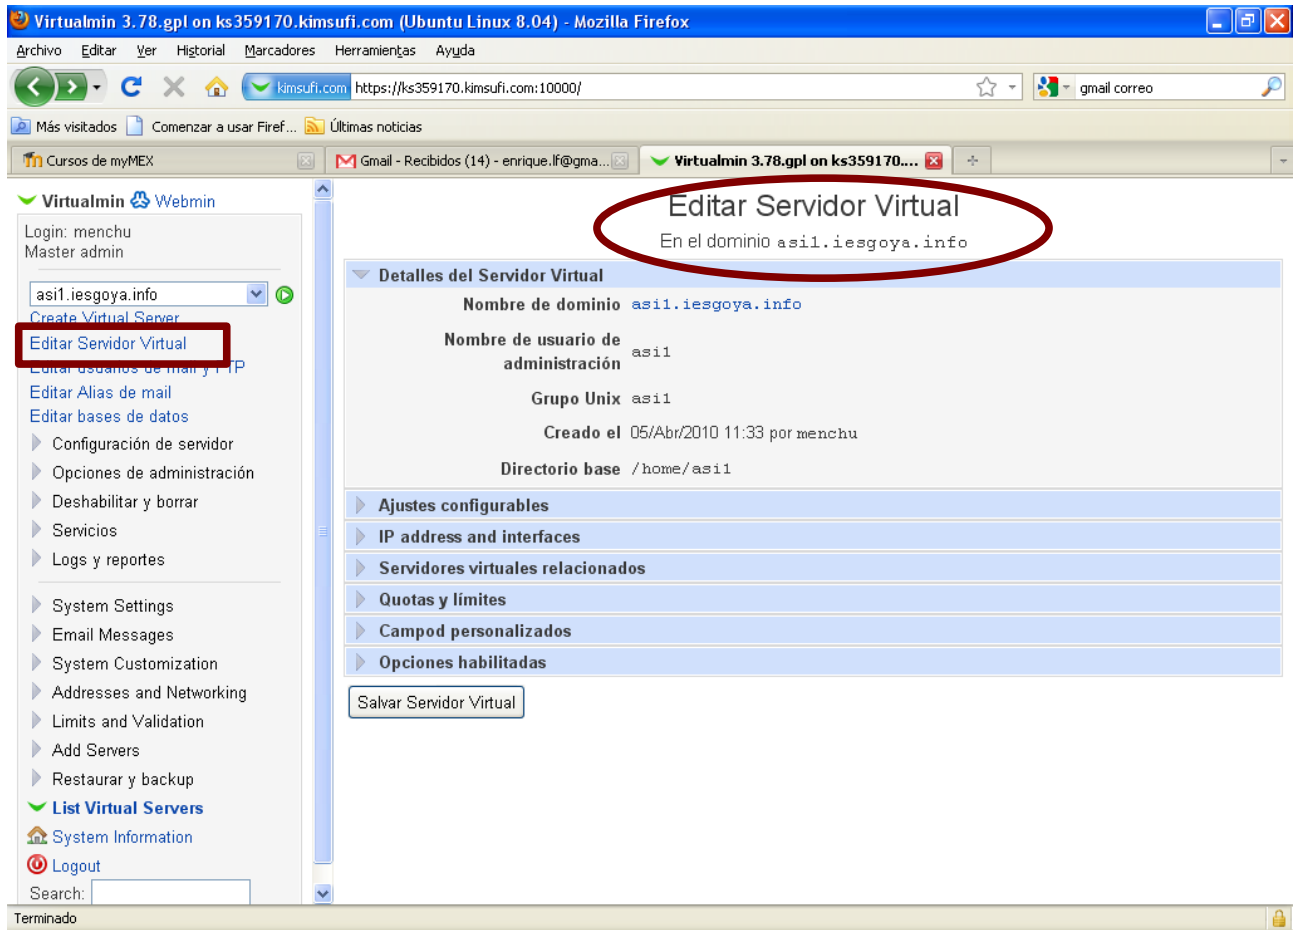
Virtualmin 3.78.gpl on ks359170.kimsufi.com (Ubuntu Linux 8.04) - Mozilla Firefox

Archivo Editar Ver Historial Marcadores Herramientas Ayuda

kimsufi.com https://ks359170.kimsufi.com:10000/

gmail correo

Más visitados Comenzar a usar Firef... Últimas noticias

Cursos de myMEX

Gmail - Recibidos (14) - enrique.lf@gma...

Virtualmin 3.78.gpl on ks359170....

Virtualmin Webmin

Login: menchu
Master admin

asi1.iesgoya.info

Create Virtual Server

Editar Servidor Virtual

Editar usuarios de mail y FTP

Editar Alias de mail

Editar bases de datos

Configuración de servidor

Opciones de administración

Deshabilitar y borrar

Servicios

Logs y reportes

System Settings

Email Messages

System Customization

Addresses and Networking

Limits and Validation

Add Servers

Restaurar y backup

List Virtual Servers

System Information

Logout

Search:

Editar Servidor Virtual

En el dominio asi1.iesgoya.info

Detalles del Servidor Virtual

| | |
|---|---|
| Nombre de dominio | asi1.iesgoya.info |
| Nombre de usuario de administración | asi1 |
| Grupo Unix | asi1 |
| Creado el | 05/Abr/2010 11:33 por menchu |
| Directorio base | /home/asi1 |

Ajustes configurables

IP address and interfaces

Servidores virtuales relacionados

Quotas y límites

Campod personalizados

Opciones habilitadas

Salvar Servidor Virtual

Terminado